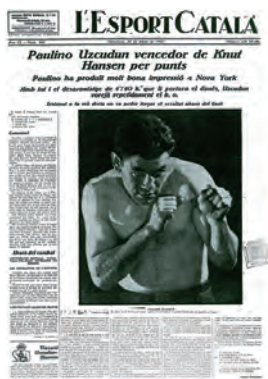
L'ESPORT CATALÀ

Paulino Uzcudun vencedor de Knut Hansen per punts

Paulino ha produït molt bona impressió a Nova York

Amb tot i el desavantatge de 6'140 K. que li portava el danès, Uzcudun envià repetidament el K. O.

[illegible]

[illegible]